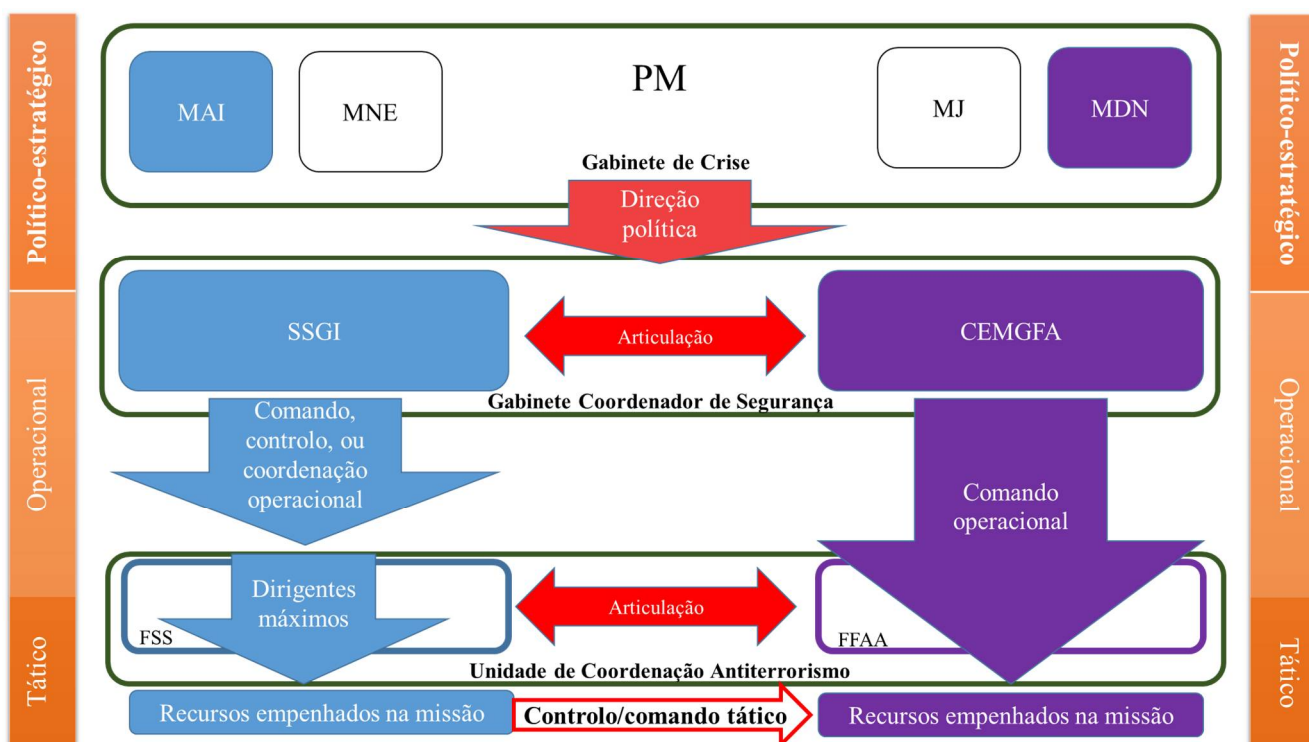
Político-estratégico

Operacional

Tático

PM

MAI

MNE

MJ

MDN

Gabinete de Crise

Direção política

SSGI

Articulação

CEMGFA

Gabinete Coordenador de Segurança

Comando, controlo, ou coordenação operacional

Comando operacional

Dirigentes máximos

FSS

Articulação

FFAA

Unidade de Coordenação Antiterrorismo

Recursos empenhados na missão

Controlo/comando tático

Recursos empenhados na missão

Político-estratégico

Operacional

Tático